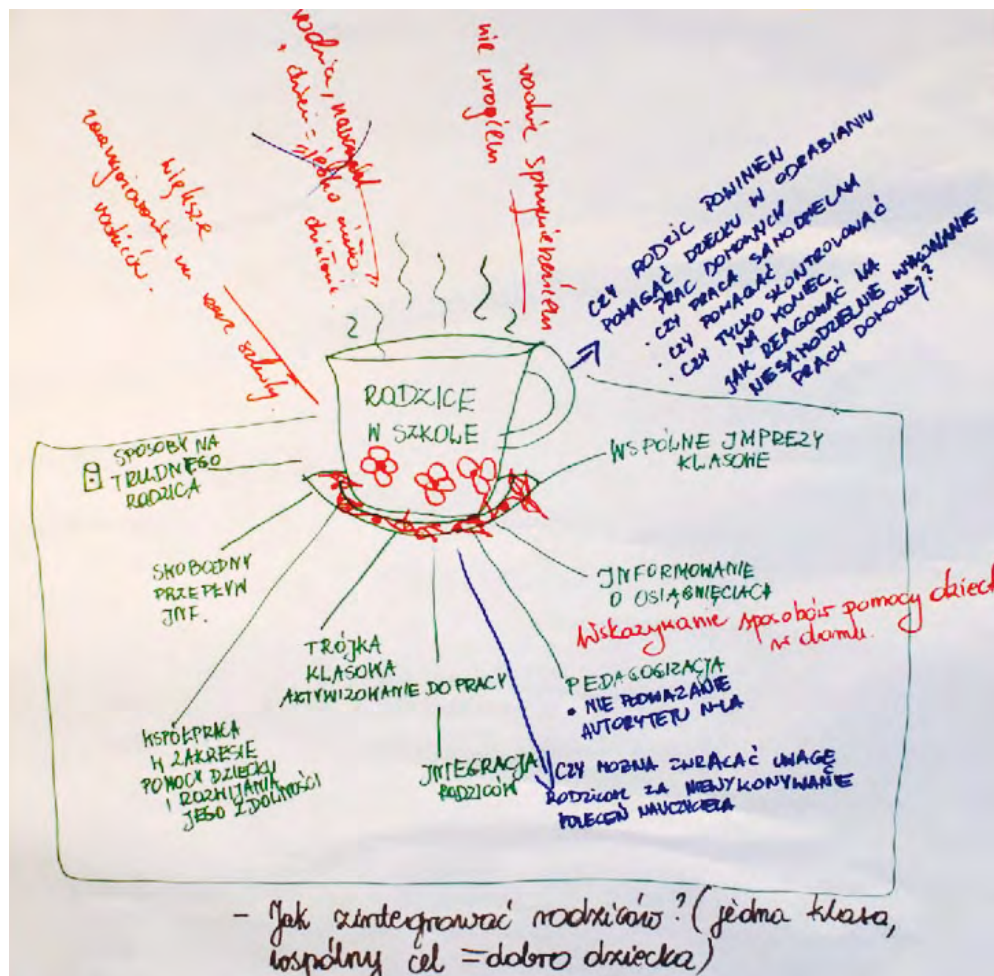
większe zaangażowanie w sprawy szkoły rodziców.

rodzic, nauczyciel, dziecko = jedno wielkie działanie

nie wrogiem

rodzic sprzymierzeńcem

CZY RODZIC POWINIEN POMAGAĆ DZIECKU W ODRABIANIU PRAC DOMOWYCH
· CZY PRACA SAMODZIELNA
· CZY POMAGAĆ
· CZY TYLKO SKONTROLOWAĆ NA KONIEC.
JAK REAGOWAĆ NA NIESAMODZIELNE WYKONANIE PRACY DOMOWEJ?

RODZICE W SZKOLE

SPOSOBY NA TRUDNEGO RODZICA

WSPÓLNE IMPREZY KLASOWE

SWOBODNY PRZEPŁYW INF.

INFORMOWANIE O OSIĄGNIĘCIACH

Wskazywanie sposobów pomocy dzieci w domu.

TRÓJKA KLASOWA
AKTYWIZOWANIE DO PRACY

PEDAGOGIZACJA
• NIE PODWAŻANIE AUTORYTETU N-LA

WSPÓŁPRACA W ZAKRESIE POMOCY DZIECKU I ROZWIJANIA JEGO ZDOLNOŚCI

INTEGRACJA RODZICÓW

CZY MOŻNA ZWRACAĆ UWAGĘ RODZICOM ZA NIEWYKONYWANIE POLECEŃ NAUCZYCIELA

- Jak zintegrować rodziców? (jedna klasa, wspólny cel = dobro dziecka)